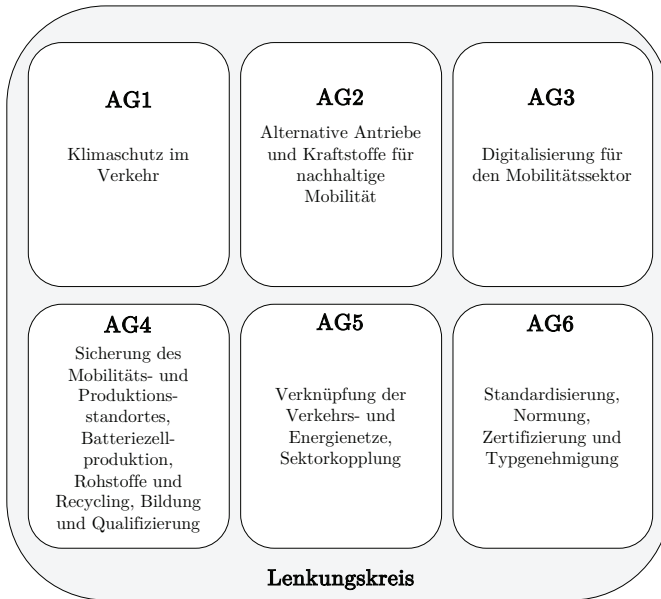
AG1

Klimaschutz im Verkehr

AG2

Alternative Antriebe und Kraftstoffe für nachhaltige Mobilität

AG3

Digitalisierung für den Mobilitätssektor

AG4

Sicherung des Mobilitäts- und Produktionsstandortes, Batteriezellproduktion, Rohstoffe und Recycling, Bildung und Qualifizierung

AG5

Verknüpfung der Verkehrs- und Energienetze, Sektorkopplung

AG6

Standardisierung, Normung, Zertifizierung und Typgenehmigung

Lenkungskreis